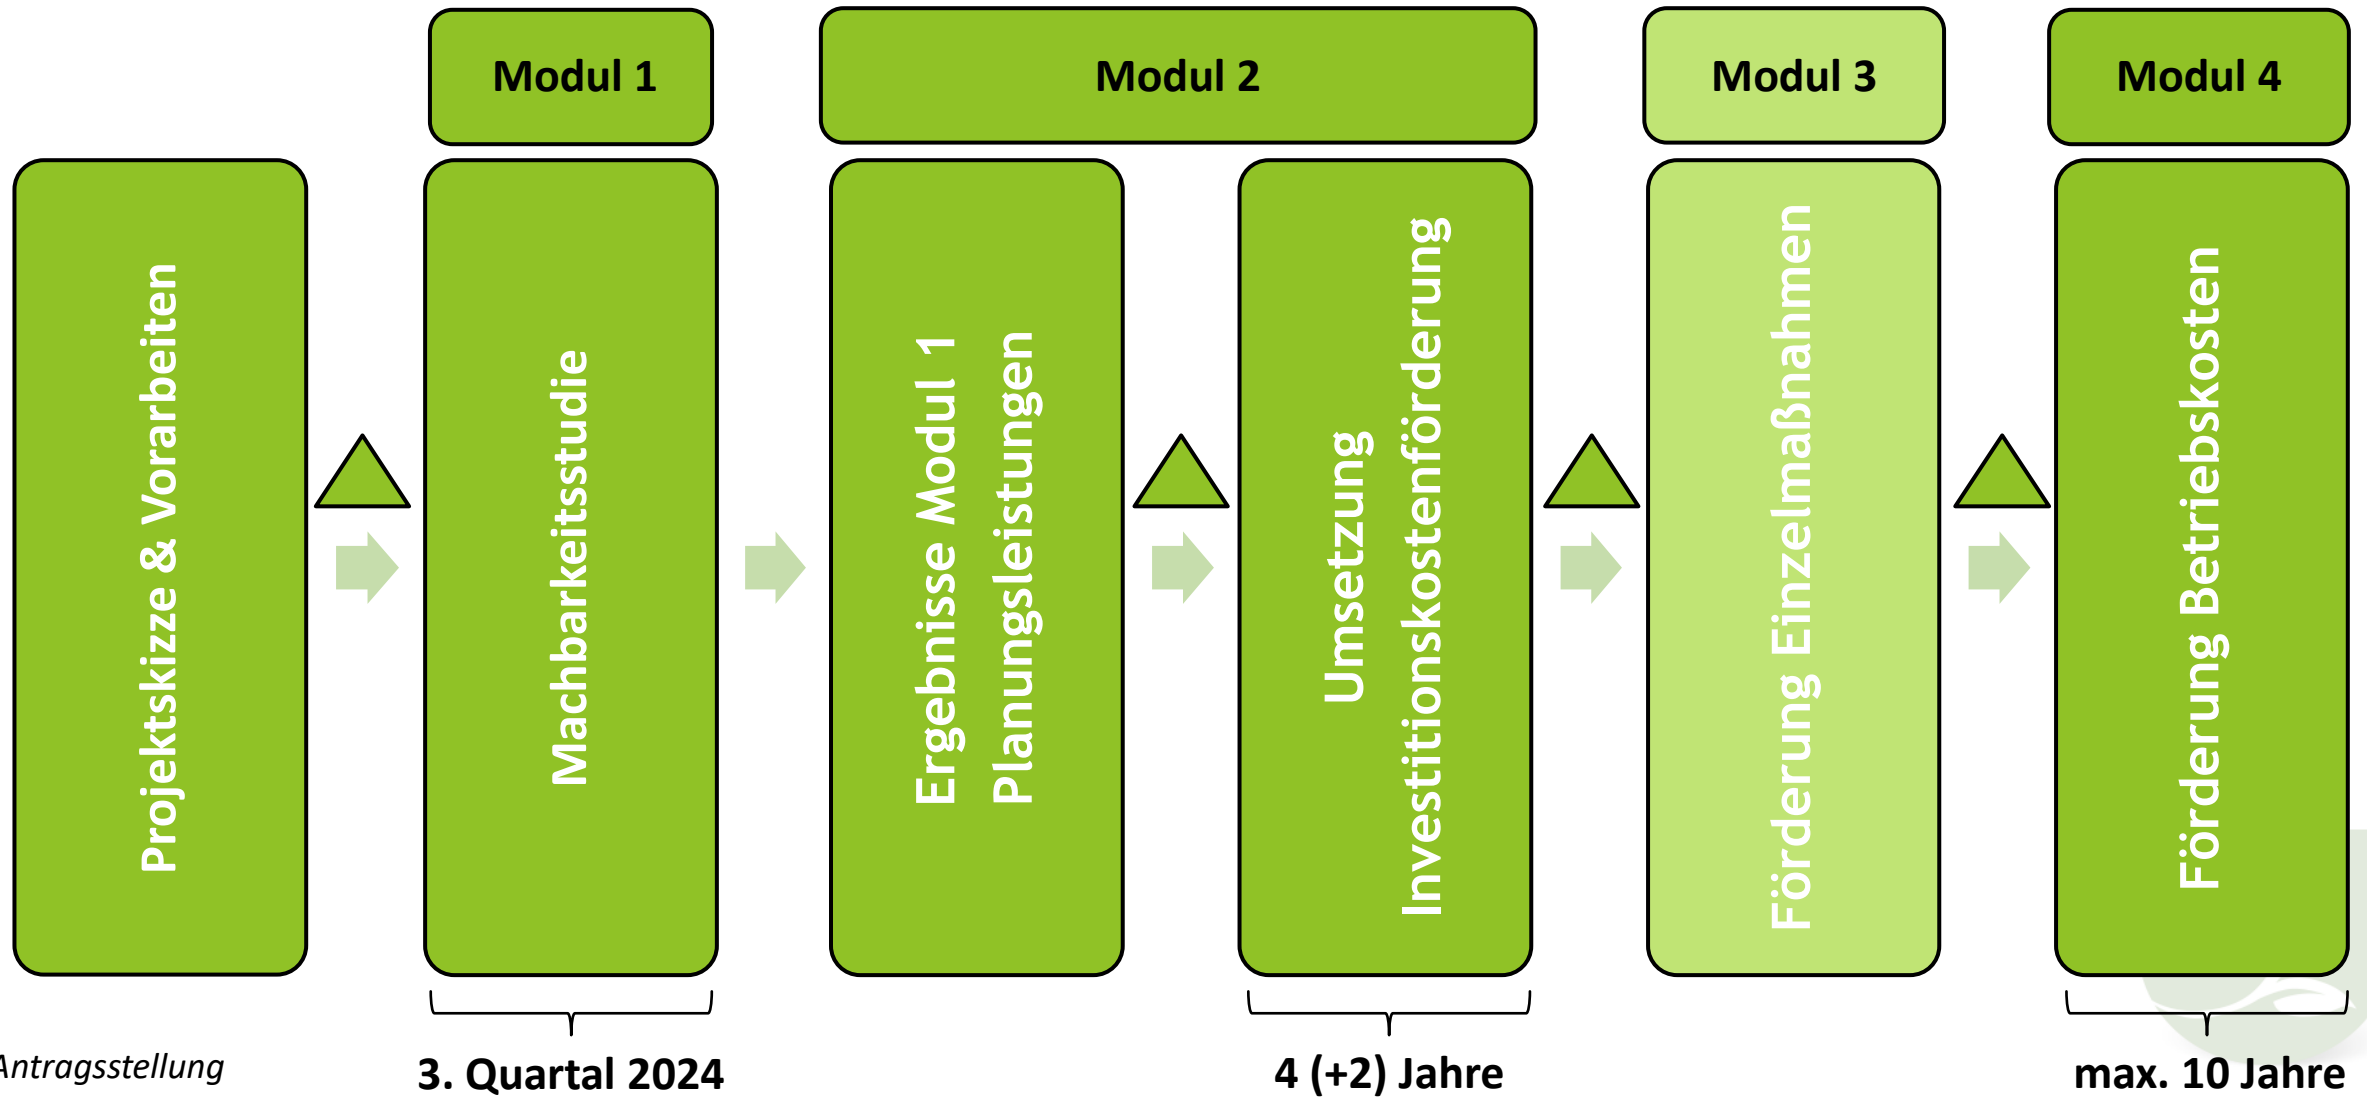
Modul 1

Modul 2

Modul 3

Modul 4

Projektskizze & Vorarbeiten

Machbarkeitsstudie

Ergebnisse Modul 1
Planungsleistungen

Umsetzung
Investitionskostenförderung

Förderung Einzelmaßnahmen

Förderung Betriebskosten

Antragsstellung

3. Quartal 2024

4 (+2) Jahre

max. 10 Jahre